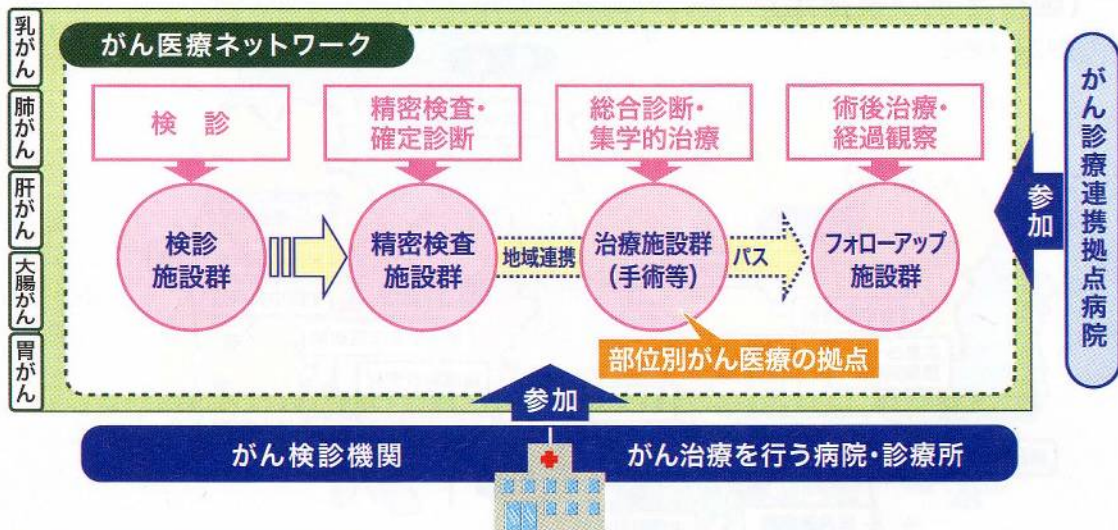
乳がん
肺がん
肝がん
大腸がん
胃がん

がん医療ネットワーク

検　診

精密検査・確定診断

総合診断・集学的治療

術後治療・経過観察

検診施設群

精密検査施設群

地域連携

治療施設群（手術等）

パス

フォローアップ施設群

部位別がん医療の拠点

参加

がん診療連携拠点病院

参加

がん検診機関

がん治療を行う病院・診療所